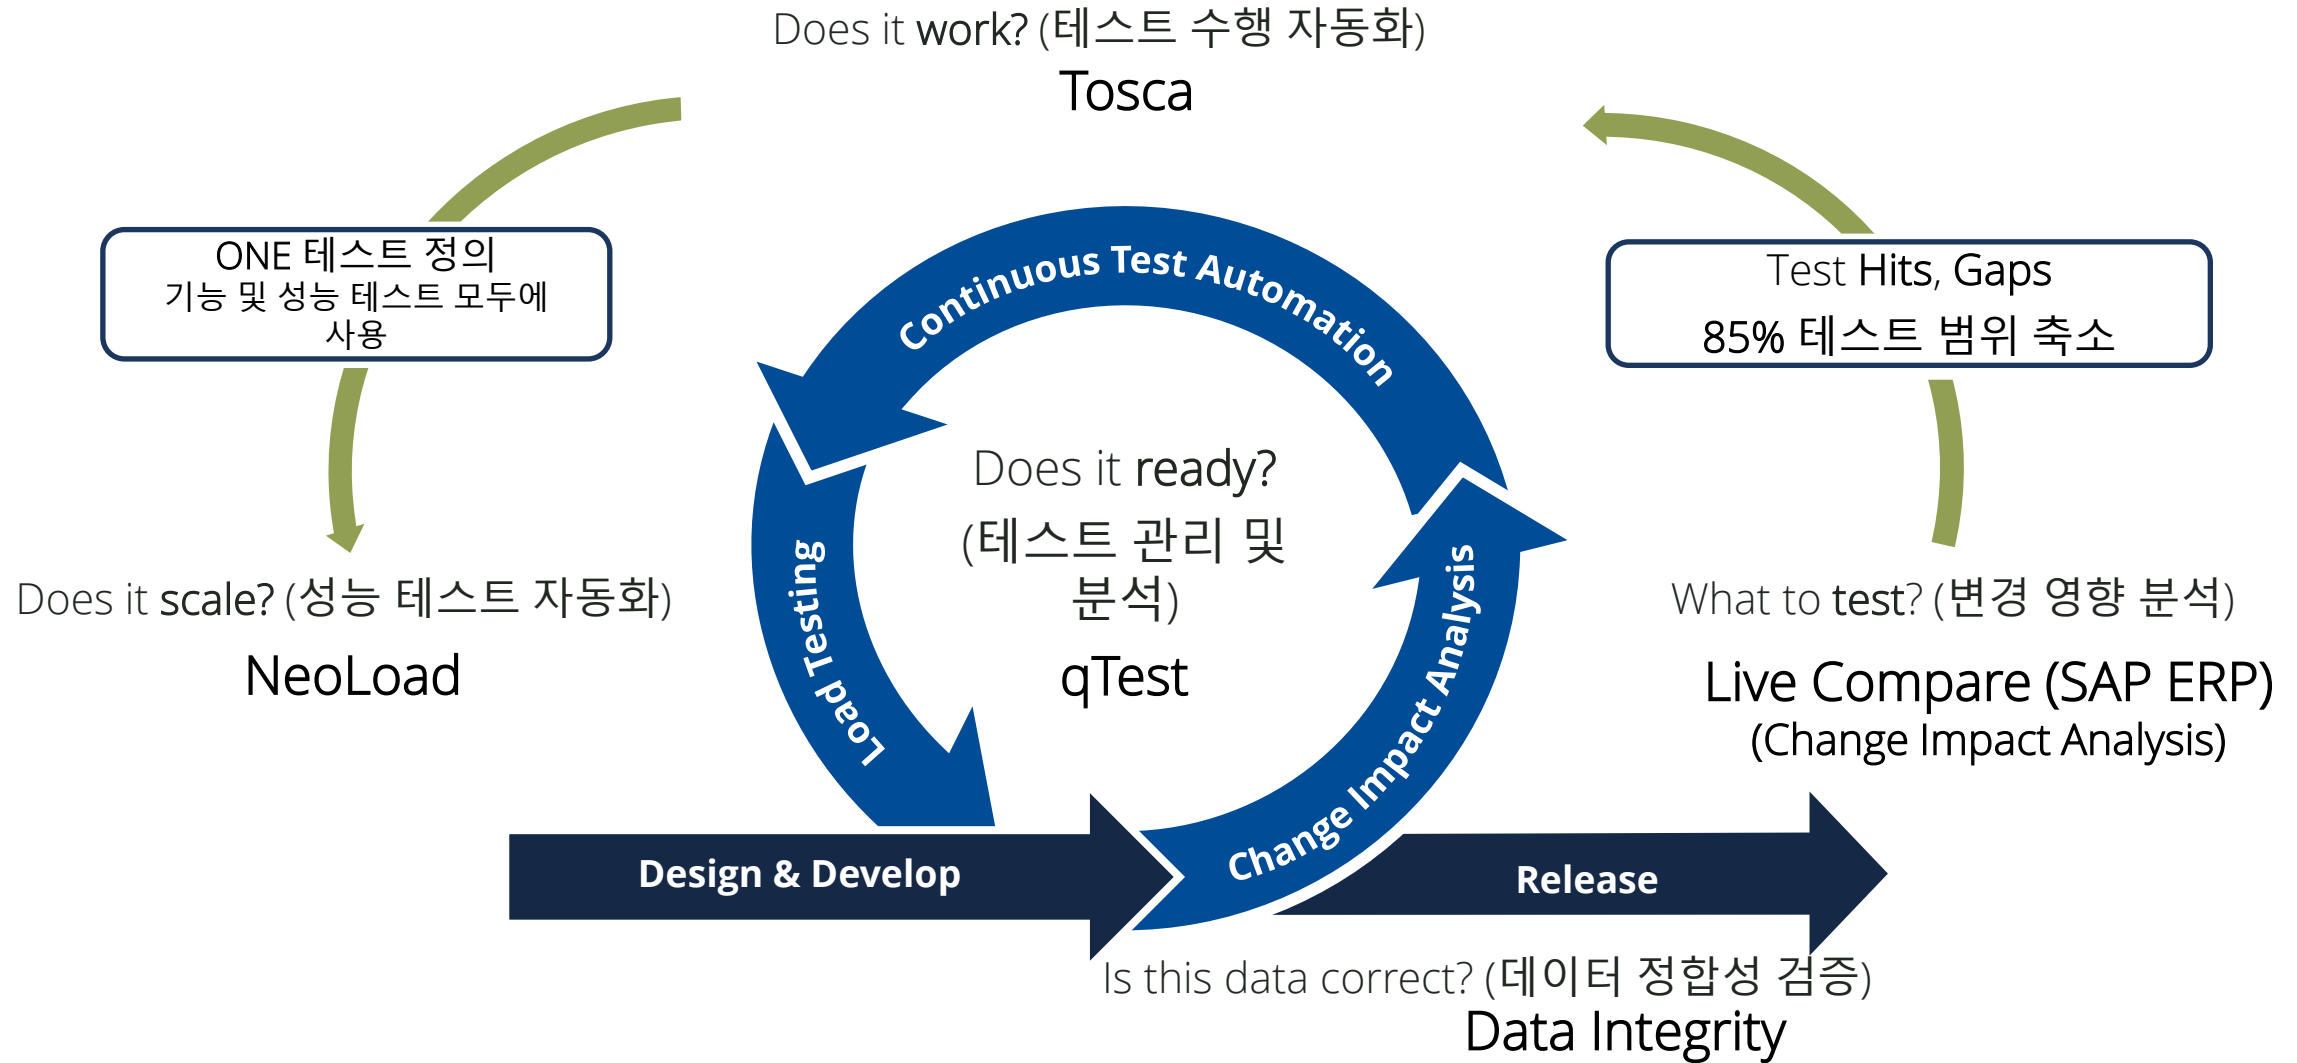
Does it work? (테스트 수행 자동화)
Tosca

ONE 테스트 정의
기능 및 성능 테스트 모두에 사용

Test Hits, Gaps
85% 테스트 범위 축소

Continuous Test Automation

Does it ready?
(테스트 관리 및 분석)
qTest

Load Testing

Change Impact Analysis

Does it scale? (성능 테스트 자동화)
NeoLoad

What to test? (변경 영향 분석)
Live Compare (SAP ERP)
(Change Impact Analysis)

Design & Develop

Release

Is this data correct? (데이터 정합성 검증)
Data Integrity